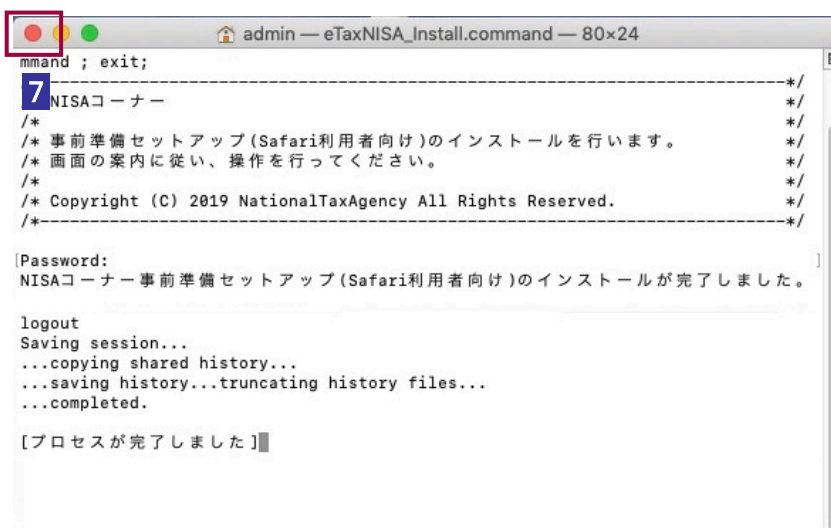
admin — eTaxNISA_Install.command — 80×24

mmand ; exit;
--------------------------------------------------------------------------*/
7 NISAコーナー */
/* */
/* 事前準備セットアップ(Safari利用者向け)のインストールを行います。 */
/* 画面の案内に従い、操作を行ってください。 */
/* */
/* Copyright (C) 2019 NationalTaxAgency All Rights Reserved. */
/*------------------------------------------------------------------------*/

Password:
NISAコーナー事前準備セットアップ(Safari利用者向け)のインストールが完了しました。

logout
Saving session...
...copying shared history...
...saving history...truncating history files...
...completed.

[プロセスが完了しました]